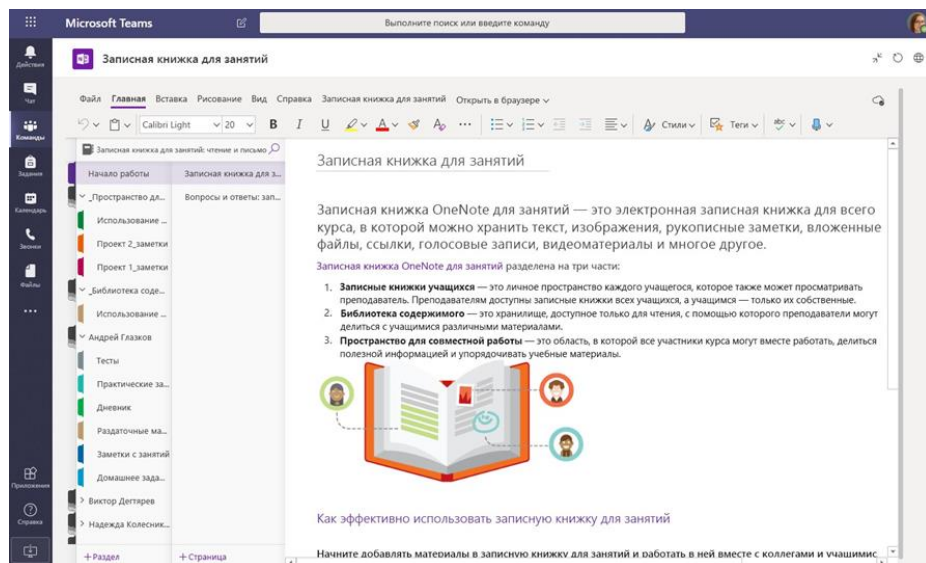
Microsoft Teams

Выполните поиск или введите команду

Действия

Чат

Команды

Задания

Календарь

Звонки

Файлы

...

Приложения

Справка

Записная книжка для занятий

Файл Главная Вставка Рисование Вид Справка Записная книжка для занятий Открыть в браузере

Calibri Light 20 B I U Стили Теги

Записная книжка для занятий: чтение и письмо

Начало работы

_Пространство дл...

Использование ...

Проект 2_заметки

Проект 1_заметки

_Библиотека соде...

Использование ...

Андрей Глазков

Тесты

Практические за...

Дневник

Раздаточные ма...

Заметки с занятий

Домашнее зада...

Виктор Дегтярев

Надежда Колесник...

+ Раздел

Записная книжка для з...

Вопросы и ответы: зап...

+ Страница

Записная книжка для занятий

Записная книжка OneNote для занятий — это электронная записная книжка для всего курса, в которой можно хранить текст, изображения, рукописные заметки, вложенные файлы, ссылки, голосовые записи, видеоматериалы и многое другое.

Записная книжка OneNote для занятий разделена на три части:

1. **Записные книжки учащихся** — это личное пространство каждого учащегося, которое также может просматривать преподаватель. Преподавателям доступны записные книжки всех учащихся, а учащимся — только их собственные.
2. **Библиотека содержимого** — это хранилище, доступное только для чтения, с помощью которого преподаватели могут делиться с учащимися различными материалами.
3. **Пространство для совместной работы** — это область, в которой все участники курса могут вместе работать, делиться полезной информацией и упорядочивать учебные материалы.

Как эффективно использовать записную книжку для занятий

Начните добавлять материалы в записную книжку для занятий и работать в ней вместе с коллегами и учащимис